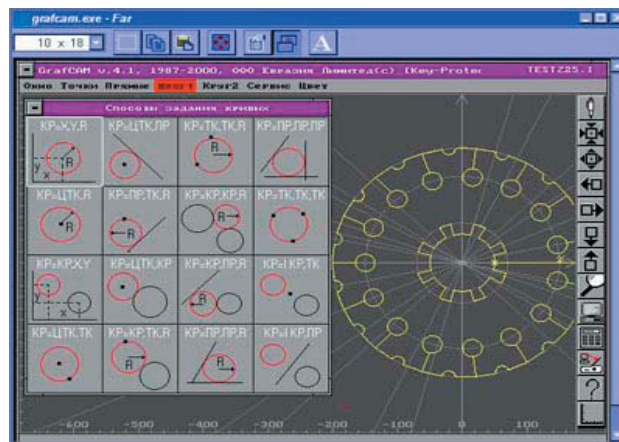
grafcam.exe - Far

10 × 18

GrafCAM v.4.1, 1987-2000, ООО Кеазпик Лимитед(с) Key-Protec TESTZ25.1

Окно Точки Прямые Круг1 Круг2 Сервис Цвет

Способы задания кривых

| КР=X,Y,R | КР=ЦТК,ПР | КР=ТК,ТК,R | КР=ПР,ПР,ПР |
|---|---|---|---|
| КР=ЦТК,R | КР=ПР,ТК,R | КР=КР,КР,R | КР=ТК,ТК,ТК |
| КР=КР,X,Y | КР=ЦТК,КР | КР=КР,ПР,R | КР=|КР,ТК |
| КР=ЦТК,ТК | КР=КР,ТК,R | КР=ПР,ПР,R | КР=|КР,ПР |

R
y
x
R
R
R
R
R
R
X
Y
R
R
R
R

-600 -500 -400 -300 -200 -100 0 100

?